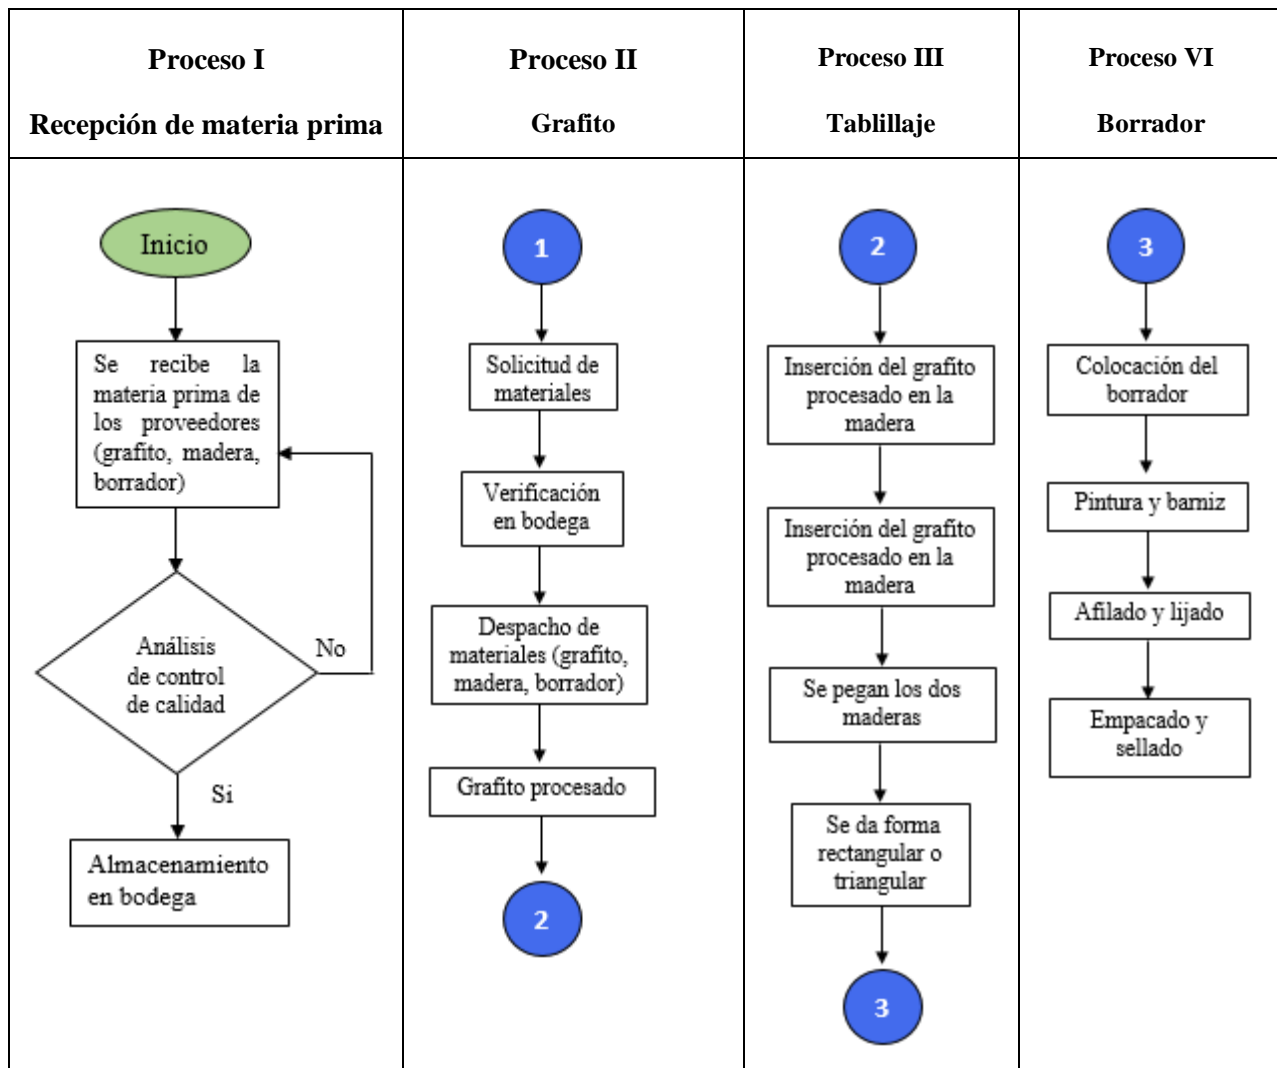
| Proceso I Recepción de materia prima | Proceso II Grafito | Proceso III Tablillaje | Proceso VI Borrador |
|---|---|---|---|
| Inicio<br>Se recibe la materia prima de los proveedores (grafito, madera, borrador)<br>Análisis de control de calidad<br>No<br>Si<br>Almacenamiento en bodega | 1<br>Solicitud de materiales<br>Verificación en bodega<br>Despacho de materiales (grafito, madera, borrador)<br>Grafito procesado<br>2 | 2<br>Inserción del grafito procesado en la madera<br>Inserción del grafito procesado en la madera<br>Se pegan los dos maderas<br>Se da forma rectangular o triangular<br>3 | 3<br>Colocación del borrador<br>Pintura y barniz<br>Afilado y lijado<br>Empacado y sellado |